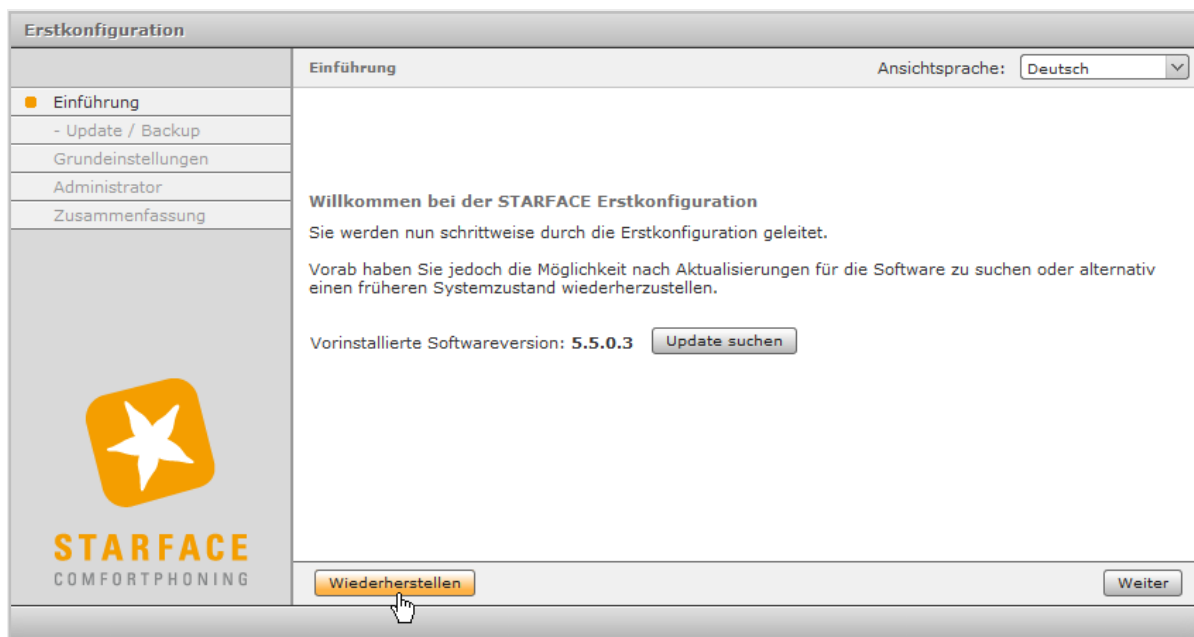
Erstkonfiguration

Einführung
- Update / Backup
Grundeinstellungen
Administrator
Zusammenfassung

Einführung

Ansichtsprache: Deutsch

Willkommen bei der STARFACE Erstkonfiguration

Sie werden nun schrittweise durch die Erstkonfiguration geleitet.

Vorab haben Sie jedoch die Möglichkeit nach Aktualisierungen für die Software zu suchen oder alternativ einen früheren Systemzustand wiederherzustellen.

Vorinstallierte Softwareversion: 5.5.0.3 Update suchen

STARFACE
COMFORTPHONING

Wiederherstellen

Weiter